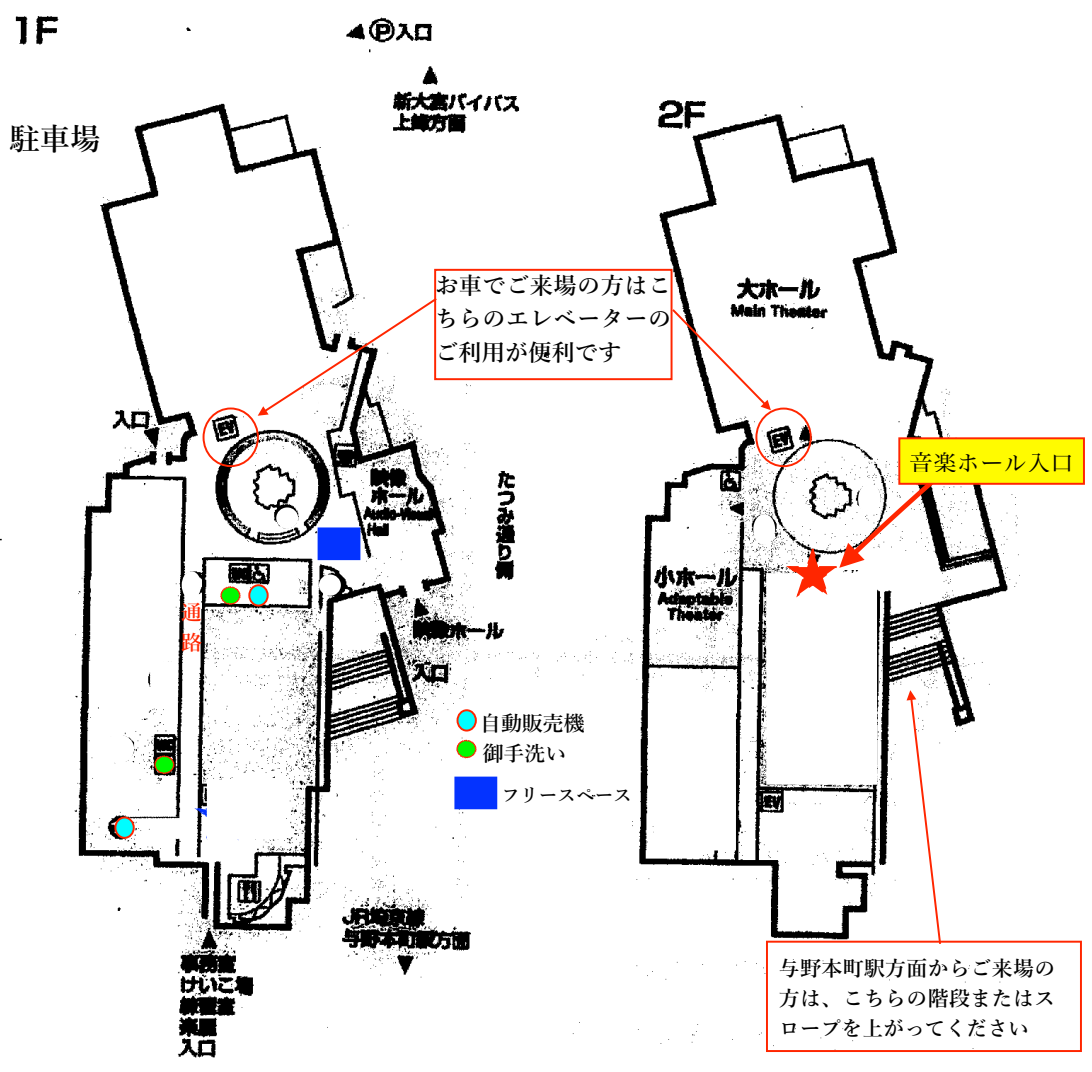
1F

Ⓟ入口

新大宮バイパス
上峰方面

駐車場

2F

お車でご来場の方はこちらのエレベーターのご利用が便利です

大ホール
Main Theater

入口

EV

EV

音楽ホール入口

映像ホール
Audio-Visual Hall

たつみ通り側

小ホール
Adaptable Theater

通路

映像ホール入口

自動販売機
御手洗い
フリースペース

EV

JR埼京線
与野本町駅方面

事務室
けいこ場
練習室
楽屋
入口

与野本町駅方面からご来場の方は、こちらの階段またはスロープを上がってください